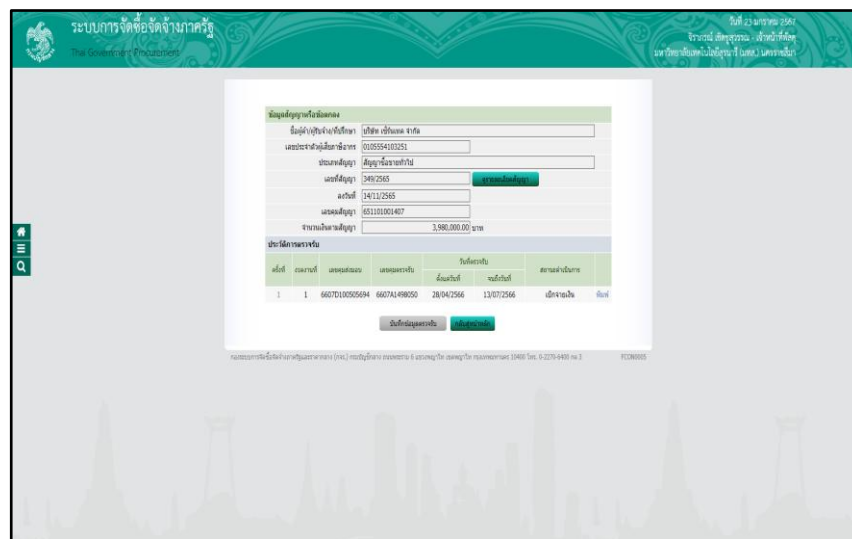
ระบบการจัดซื้อจัดจ้างภาครัฐ
Thai Government Procurement

วันที่ 23 มกราคม 2567
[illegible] - เจ้าหน้าที่พัสดุ
มหาวิทยาลัยเทคโนโลยีราชมงคล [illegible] นครราชสีมา

ข้อมูลสัญญาหรือข้อตกลง

| | |
|---|---|
| ชื่อผู้ค้า/ผู้รับจ้าง/ที่ปรึกษา | บริษัท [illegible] จำกัด |
| เลขประจำตัวผู้เสียภาษีอากร | 0105554103251 |
| ประเภทสัญญา | สัญญาซื้อขายทั่วไป |
| เลขที่สัญญา | 349/2565 |
| ลงวันที่ | 14/11/2565 |
| เลขคุมสัญญา | 651101001407 |
| จำนวนเงินตามสัญญา | 3,980,000.00 บาท |

รายละเอียดสัญญา

ประวัติการตรวจรับ

| ครั้งที่ | งวดงานที่ | เลขคุมส่งมอบ | เลขคุมตรวจรับ | วันที่ตรวจรับ ตั้งแต่วันที่ | วันที่ตรวจรับ จนถึงวันที่ | สถานะดำเนินการ | |
|---|---|---|---|---|---|---|---|
| 1 | 1 | 6607D100505694 | 6607A1498050 | 28/04/2566 | 13/07/2566 | เบิกจ่ายเงิน | พิมพ์ |

บันทึกข้อมูลตรวจรับ กลับสู่หน้าหลัก

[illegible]

FCON0005